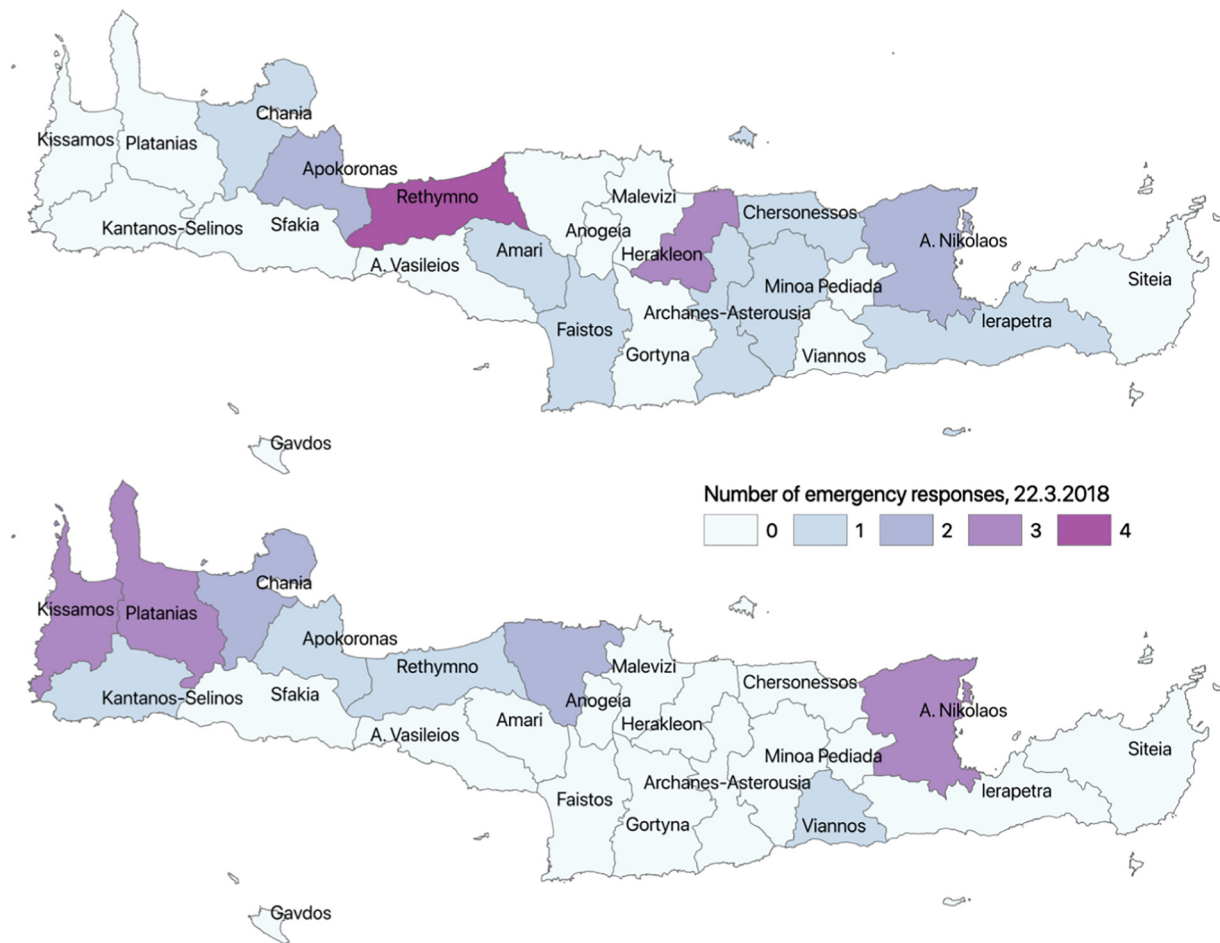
Kissamos
Platanias
Chania
Apokoronas
Rethymno
Malevizi
Chersonessos
Kantanos-Selinos
Sfakia
Anogeia
Herakleon
A. Nikolaos
Amari
A. Vasileios
Minoa Pediada
Siteia
Archanes-Asterousia
Faistos
Ierapetra
Gortyna
Viannos
Gavdos

Number of emergency responses, 22.3.2018
0 1 2 3 4

Chania
Kissamos
Platanias
Apokoronas
Rethymno
Malevizi
Chersonessos
Kantanos-Selinos
Sfakia
Anogeia
Herakleon
A. Nikolaos
A. Vasileios
Amari
Minoa Pediada
Siteia
Archanes-Asterousia
Faistos
Ierapetra
Gortyna
Viannos
Gavdos